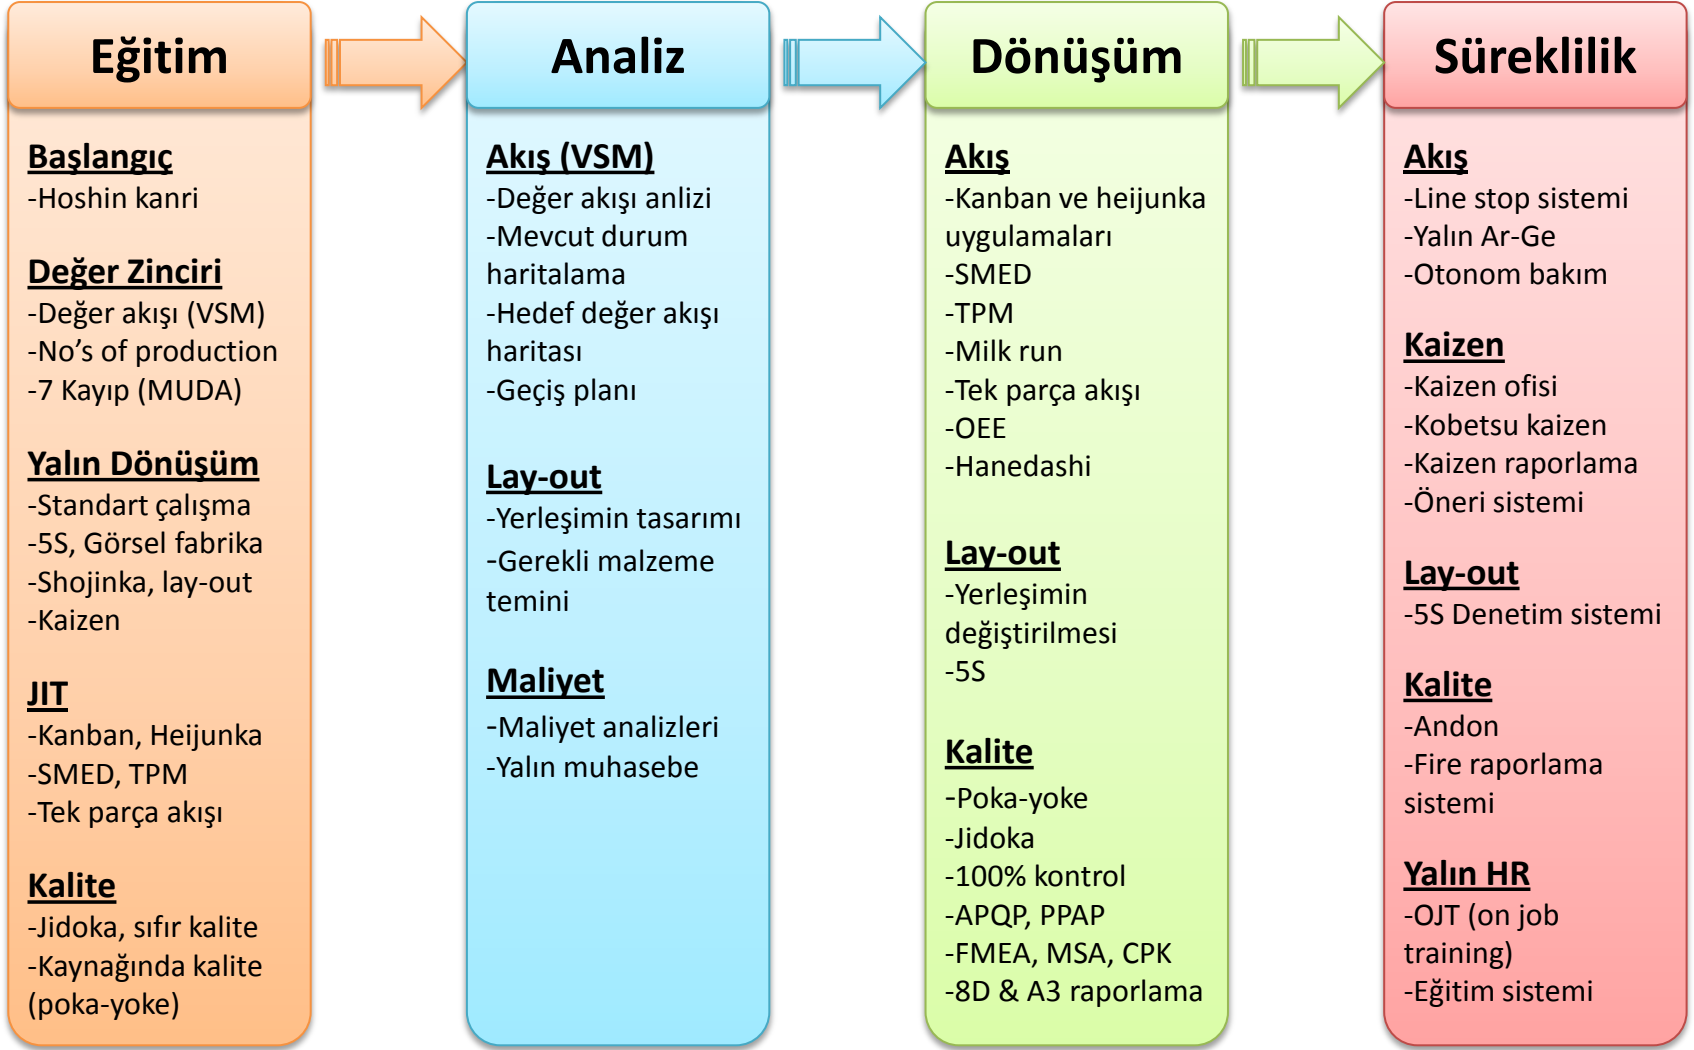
Eğitim

Başlangıç
-Hoshin kanri

Değer Zinciri
-Değer akışı (VSM)
-No’s of production
-7 Kayıp (MUDA)

Yalın Dönüşüm
-Standart çalışma
-5S, Görsel fabrika
-Shojinka, lay-out
-Kaizen

JIT
-Kanban, Heijunka
-SMED, TPM
-Tek parça akışı

Kalite
-Jidoka, sıfır kalite
-Kaynağında kalite (poka-yoke)

Analiz

Akış (VSM)
-Değer akışı anlizi
-Mevcut durum haritalama
-Hedef değer akışı haritası
-Geçiş planı

Lay-out
-Yerleşimin tasarımı
-Gerekli malzeme temini

Maliyet
-Maliyet analizleri
-Yalın muhasebe

Dönüşüm

Akış
-Kanban ve heijunka uygulamaları
-SMED
-TPM
-Milk run
-Tek parça akışı
-OEE
-Hanedashi

Lay-out
-Yerleşimin değiştirilmesi
-5S

Kalite
-Poka-yoke
-Jidoka
-100% kontrol
-APQP, PPAP
-FMEA, MSA, CPK
-8D & A3 raporlama

Süreklilik

Akış
-Line stop sistemi
-Yalın Ar-Ge
-Otonom bakım

Kaizen
-Kaizen ofisi
-Kobetsu kaizen
-Kaizen raporlama
-Öneri sistemi

Lay-out
-5S Denetim sistemi

Kalite
-Andon
-Fire raporlama sistemi

Yalın HR
-OJT (on job training)
-Eğitim sistemi